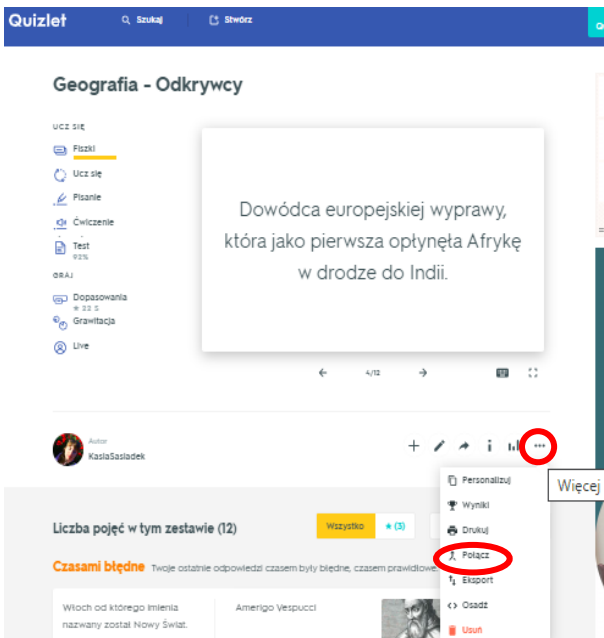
Quizlet
Szukaj
Stwórz

Geografia - Odkrywcy

UCZ SIĘ
Fiszki
Ucz się
Pisanie
Ćwiczenie
Test
92%

GRAJ
Dopasowania
★ 22 s
Grawitacja
Live

Dowódca europejskiej wyprawy, która jako pierwsza opłynęła Afrykę w drodze do Indii.

4/12

Autor
KasiaSasiadek

Więcej

Personalizuj
Wyniki
Drukuj
Połącz
Eksport
Osadź
Usuń

Liczba pojęć w tym zestawie (12)
Wszystko
★ (3)

Czasami błędne Twoje ostatnie odpowiedzi czasem były błędne, czasem prawidłowe

Włoch od którego imienia nazwany został Nowy Świat.
Amerigo Vespucci